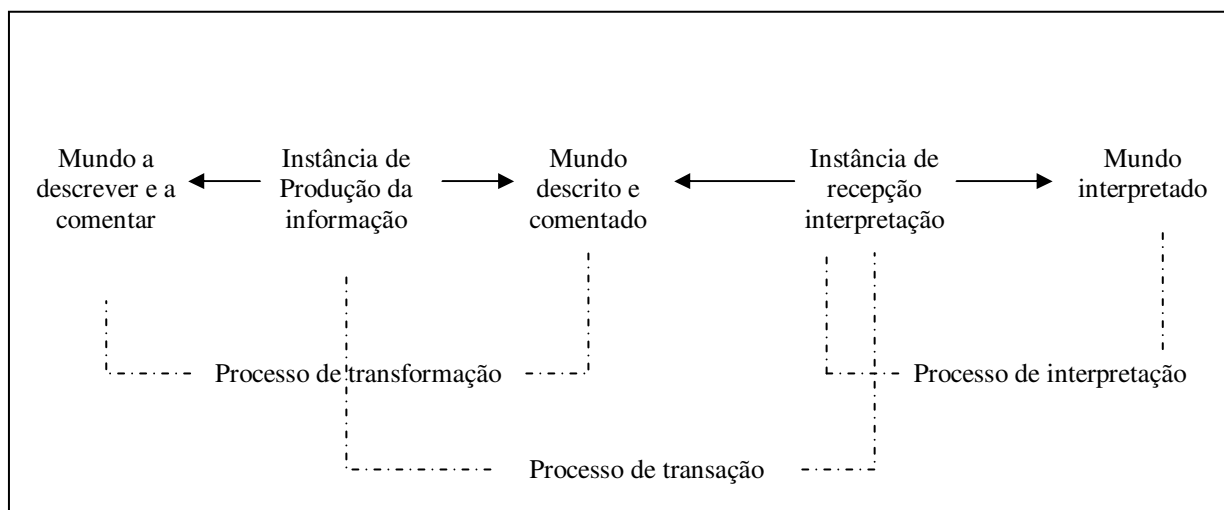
Mundo a descrever e a comentar

Instância de Produção da informação

Mundo descrito e comentado

Instância de recepção interpretação

Mundo interpretado

Processo de transformação

Processo de interpretação

Processo de transação